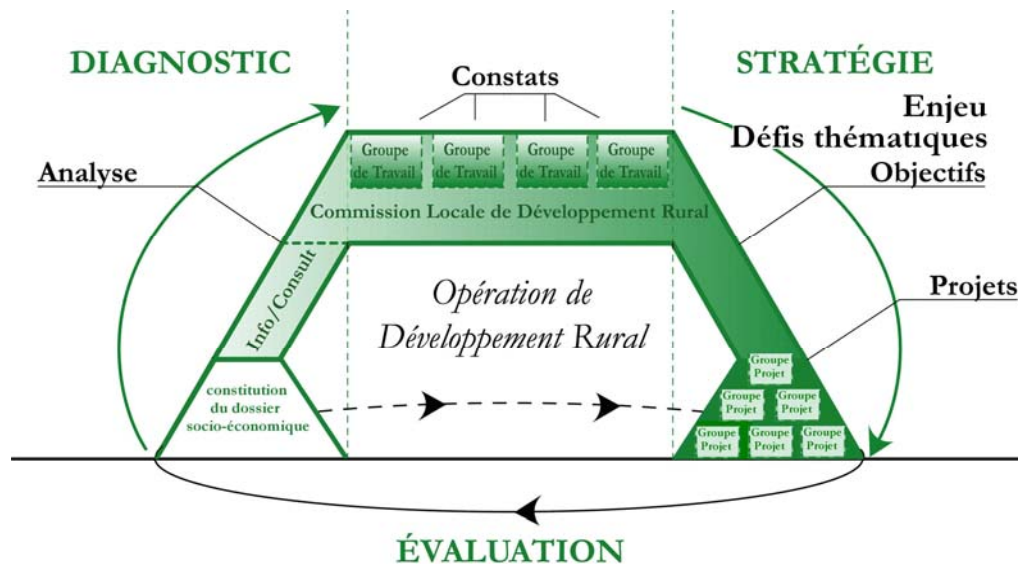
DIAGNOSTIC

STRATÉGIE

Constats

Enjeu
Défis thématiques
Objectifs

Analyse

Groupe de Travail
Groupe de Travail
Groupe de Travail
Groupe de Travail

Commission Locale de Développement Rural

Info/Consult

Opération de Développement Rural

Projets

Groupe Projet
Groupe Projet
Groupe Projet
Groupe Projet
Groupe Projet
Groupe Projet

constitution du dossier socio-économique

ÉVALUATION